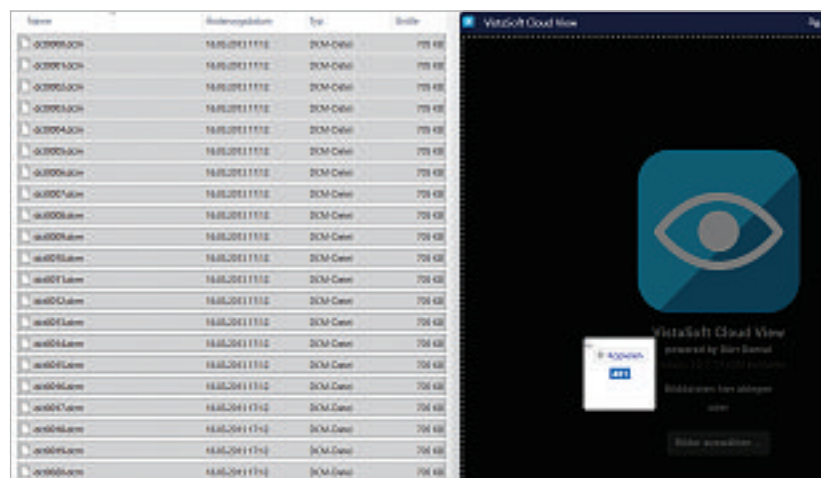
| Name | Änderungsdatum | Typ | Größe |
|---|---|---|---|
| dcl0000.dcm | 16.05.2011 17:12 | DCM-Datei | 705 KB |
| dcl0001.dcm | 16.05.2011 17:12 | DCM-Datei | 705 KB |
| dcl0002.dcm | 16.05.2011 17:12 | DCM-Datei | 705 KB |
| dcl0003.dcm | 16.05.2011 17:12 | DCM-Datei | 705 KB |
| dcl0004.dcm | 16.05.2011 17:12 | DCM-Datei | 705 KB |
| dcl0005.dcm | 16.05.2011 17:12 | DCM-Datei | 705 KB |
| dcl0006.dcm | 16.05.2011 17:12 | DCM-Datei | 705 KB |
| dcl0007.dcm | 16.05.2011 17:12 | DCM-Datei | 705 KB |
| dcl0008.dcm | 16.05.2011 17:12 | DCM-Datei | 705 KB |
| dcl0009.dcm | 16.05.2011 17:12 | DCM-Datei | 705 KB |
| dcl0010.dcm | 16.05.2011 17:12 | DCM-Datei | 705 KB |
| dcl0011.dcm | 16.05.2011 17:12 | DCM-Datei | 705 KB |
| dcl0012.dcm | 16.05.2011 17:12 | DCM-Datei | 705 KB |
| dcl0013.dcm | 16.05.2011 17:12 | DCM-Datei | 705 KB |
| dcl0014.dcm | 16.05.2011 17:12 | DCM-Datei | 705 KB |
| dcl0015.dcm | 16.05.2011 17:12 | DCM-Datei | 705 KB |
| dcl0016.dcm | 16.05.2011 17:12 | DCM-Datei | 705 KB |
| dcl0017.dcm | 16.05.2011 17:12 | DCM-Datei | 705 KB |
| dcl0018.dcm | 16.05.2011 17:12 | DCM-Datei | 705 KB |
| dcl0019.dcm | 16.05.2011 17:12 | DCM-Datei | 705 KB |
| dcl0020.dcm | 16.05.2011 17:12 | DCM-Datei | 705 KB |

VistaSoft Cloud View

VistaSoft Cloud View
powered by Dürr Dental
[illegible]

+ Kopieren
491

Bilddateien hier ablegen
oder

Bilder auswählen ...